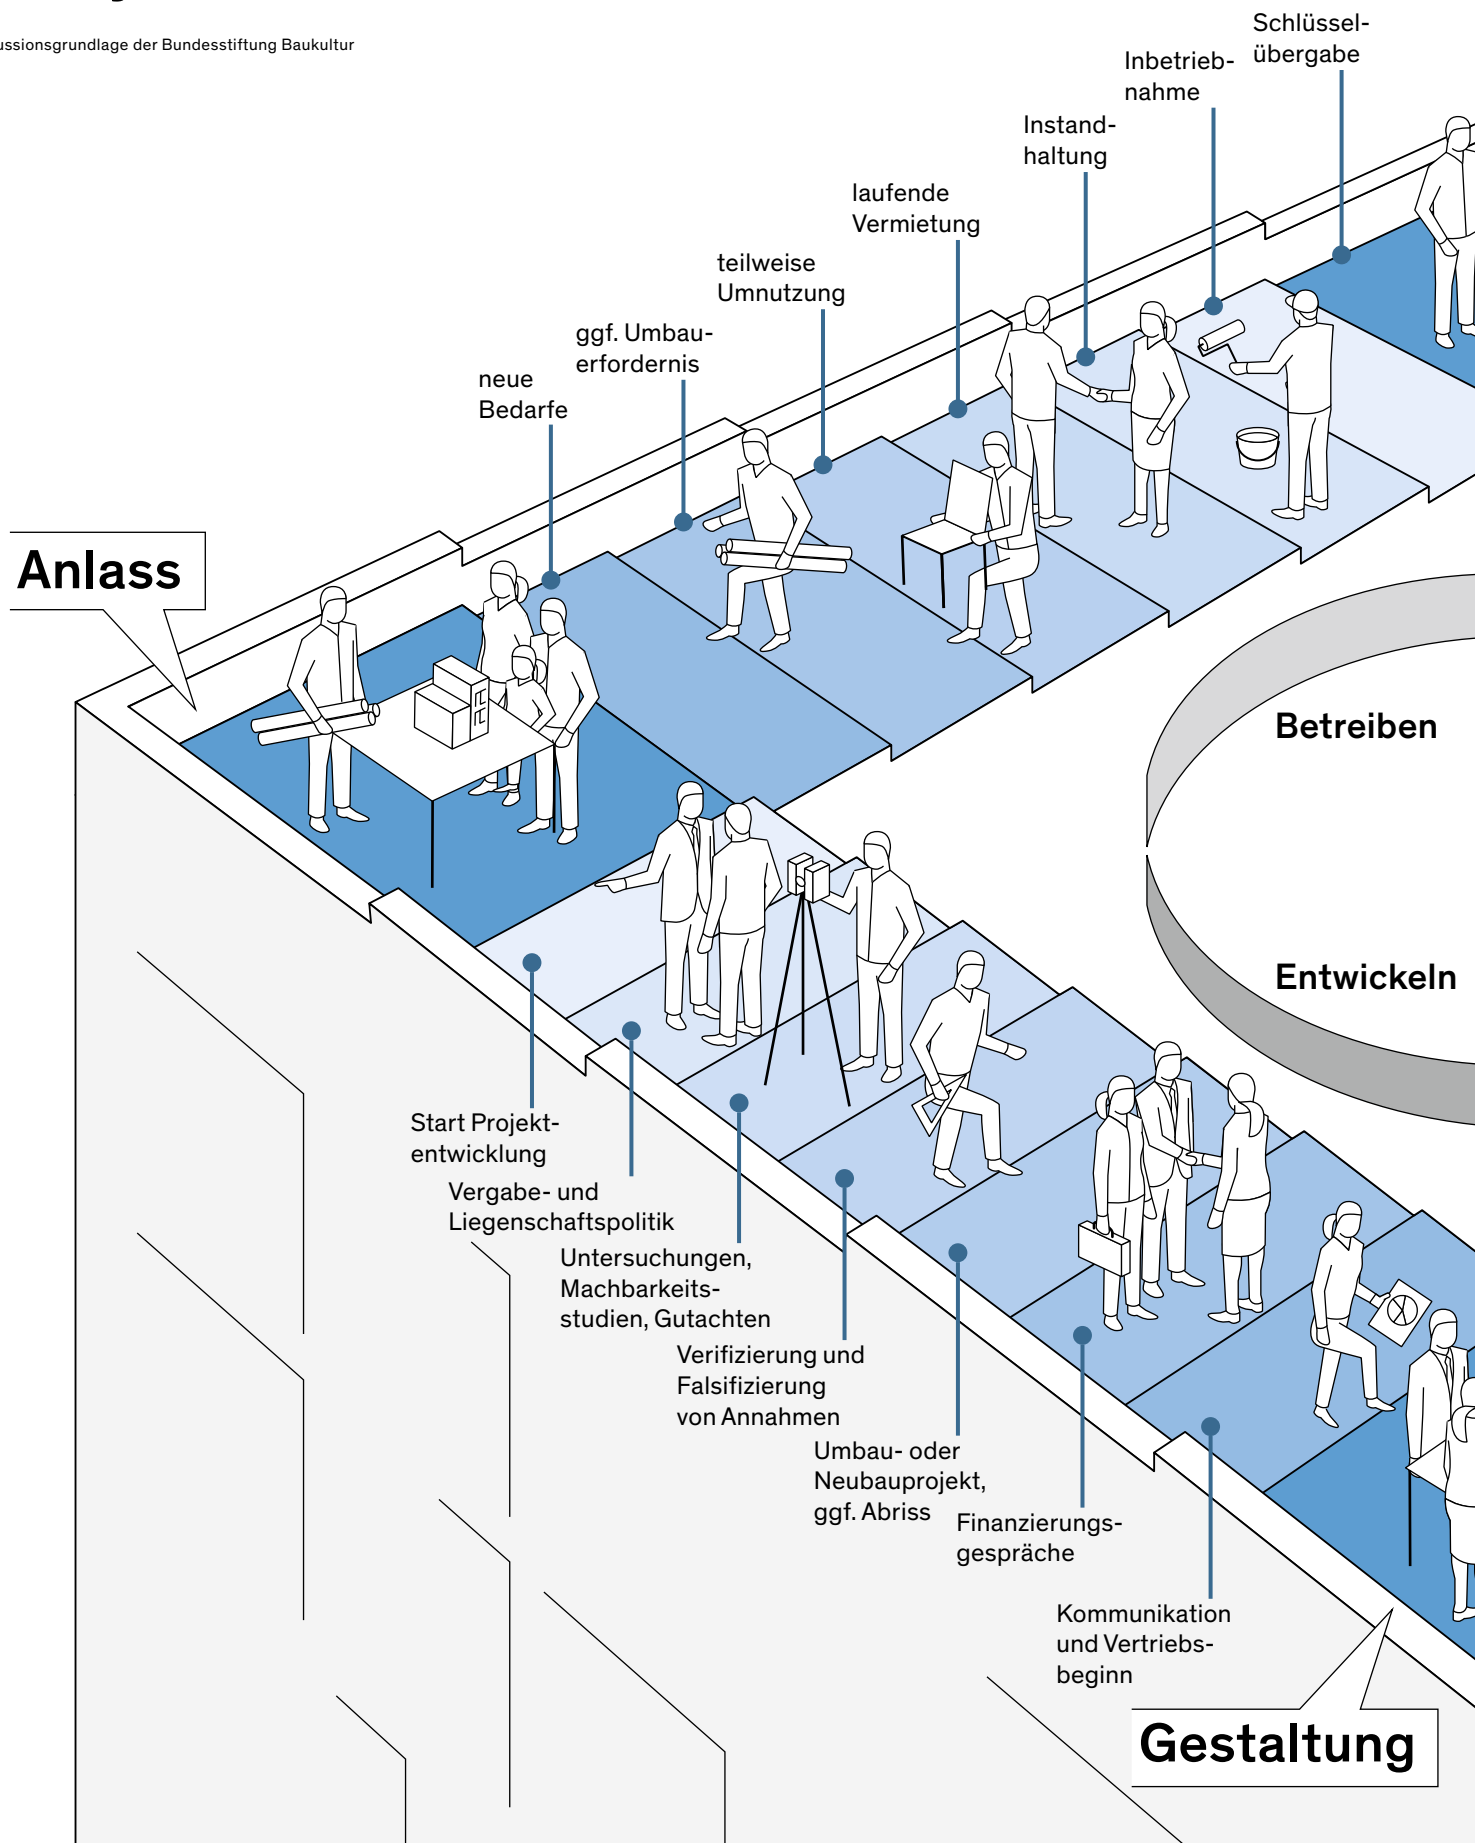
ussionsgrundlage der Bundesstiftung Baukultur

Schlüsselübergabe

Inbetriebnahme

Instandhaltung

laufende Vermietung

teilweise Umnutzung

ggf. Umbauerfordernis

neue Bedarfe

Anlass

Betreiben

Entwickeln

Start Projektentwicklung

Vergabe- und Liegenschaftspolitik

Untersuchungen, Machbarkeitsstudien, Gutachten

Verifizierung und Falsifizierung von Annahmen

Umbau- oder Neubauprojekt, ggf. Abriss

Finanzierungsgespräche

Kommunikation und Vertriebsbeginn

Gestaltung